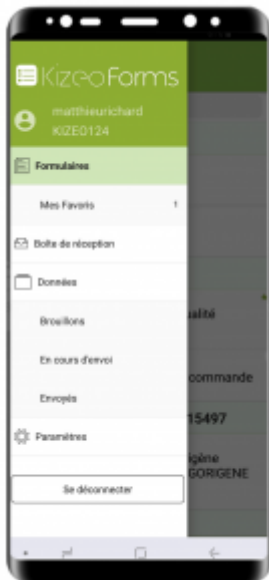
Kizeo Forms

matthieurichard
KIZEO124

Formulaires

Mes Favoris 1

Boîte de réception

Données

Brouillons

En cours d'envoi

Envoyés

Paramètres

Se déconnecter

ualité

commande

15497

igène
GORIGENE